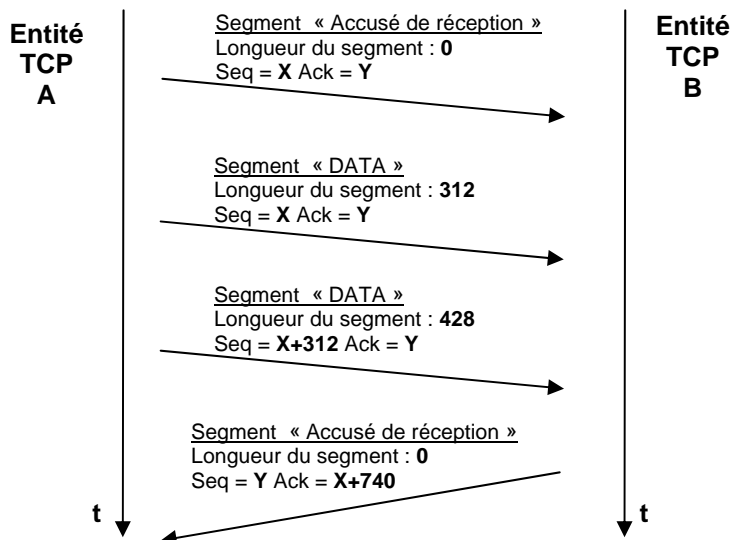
Entité TCP A

Segment « Accusé de réception »
Longueur du segment : **0**
Seq = **X** Ack = **Y**

Entité TCP B

Segment « DATA »
Longueur du segment : **312**
Seq = **X** Ack = **Y**

Segment « DATA »
Longueur du segment : **428**
Seq = **X+312** Ack = **Y**

Segment « Accusé de réception »
Longueur du segment : **0**
Seq = **Y** Ack = **X+740**

t

t